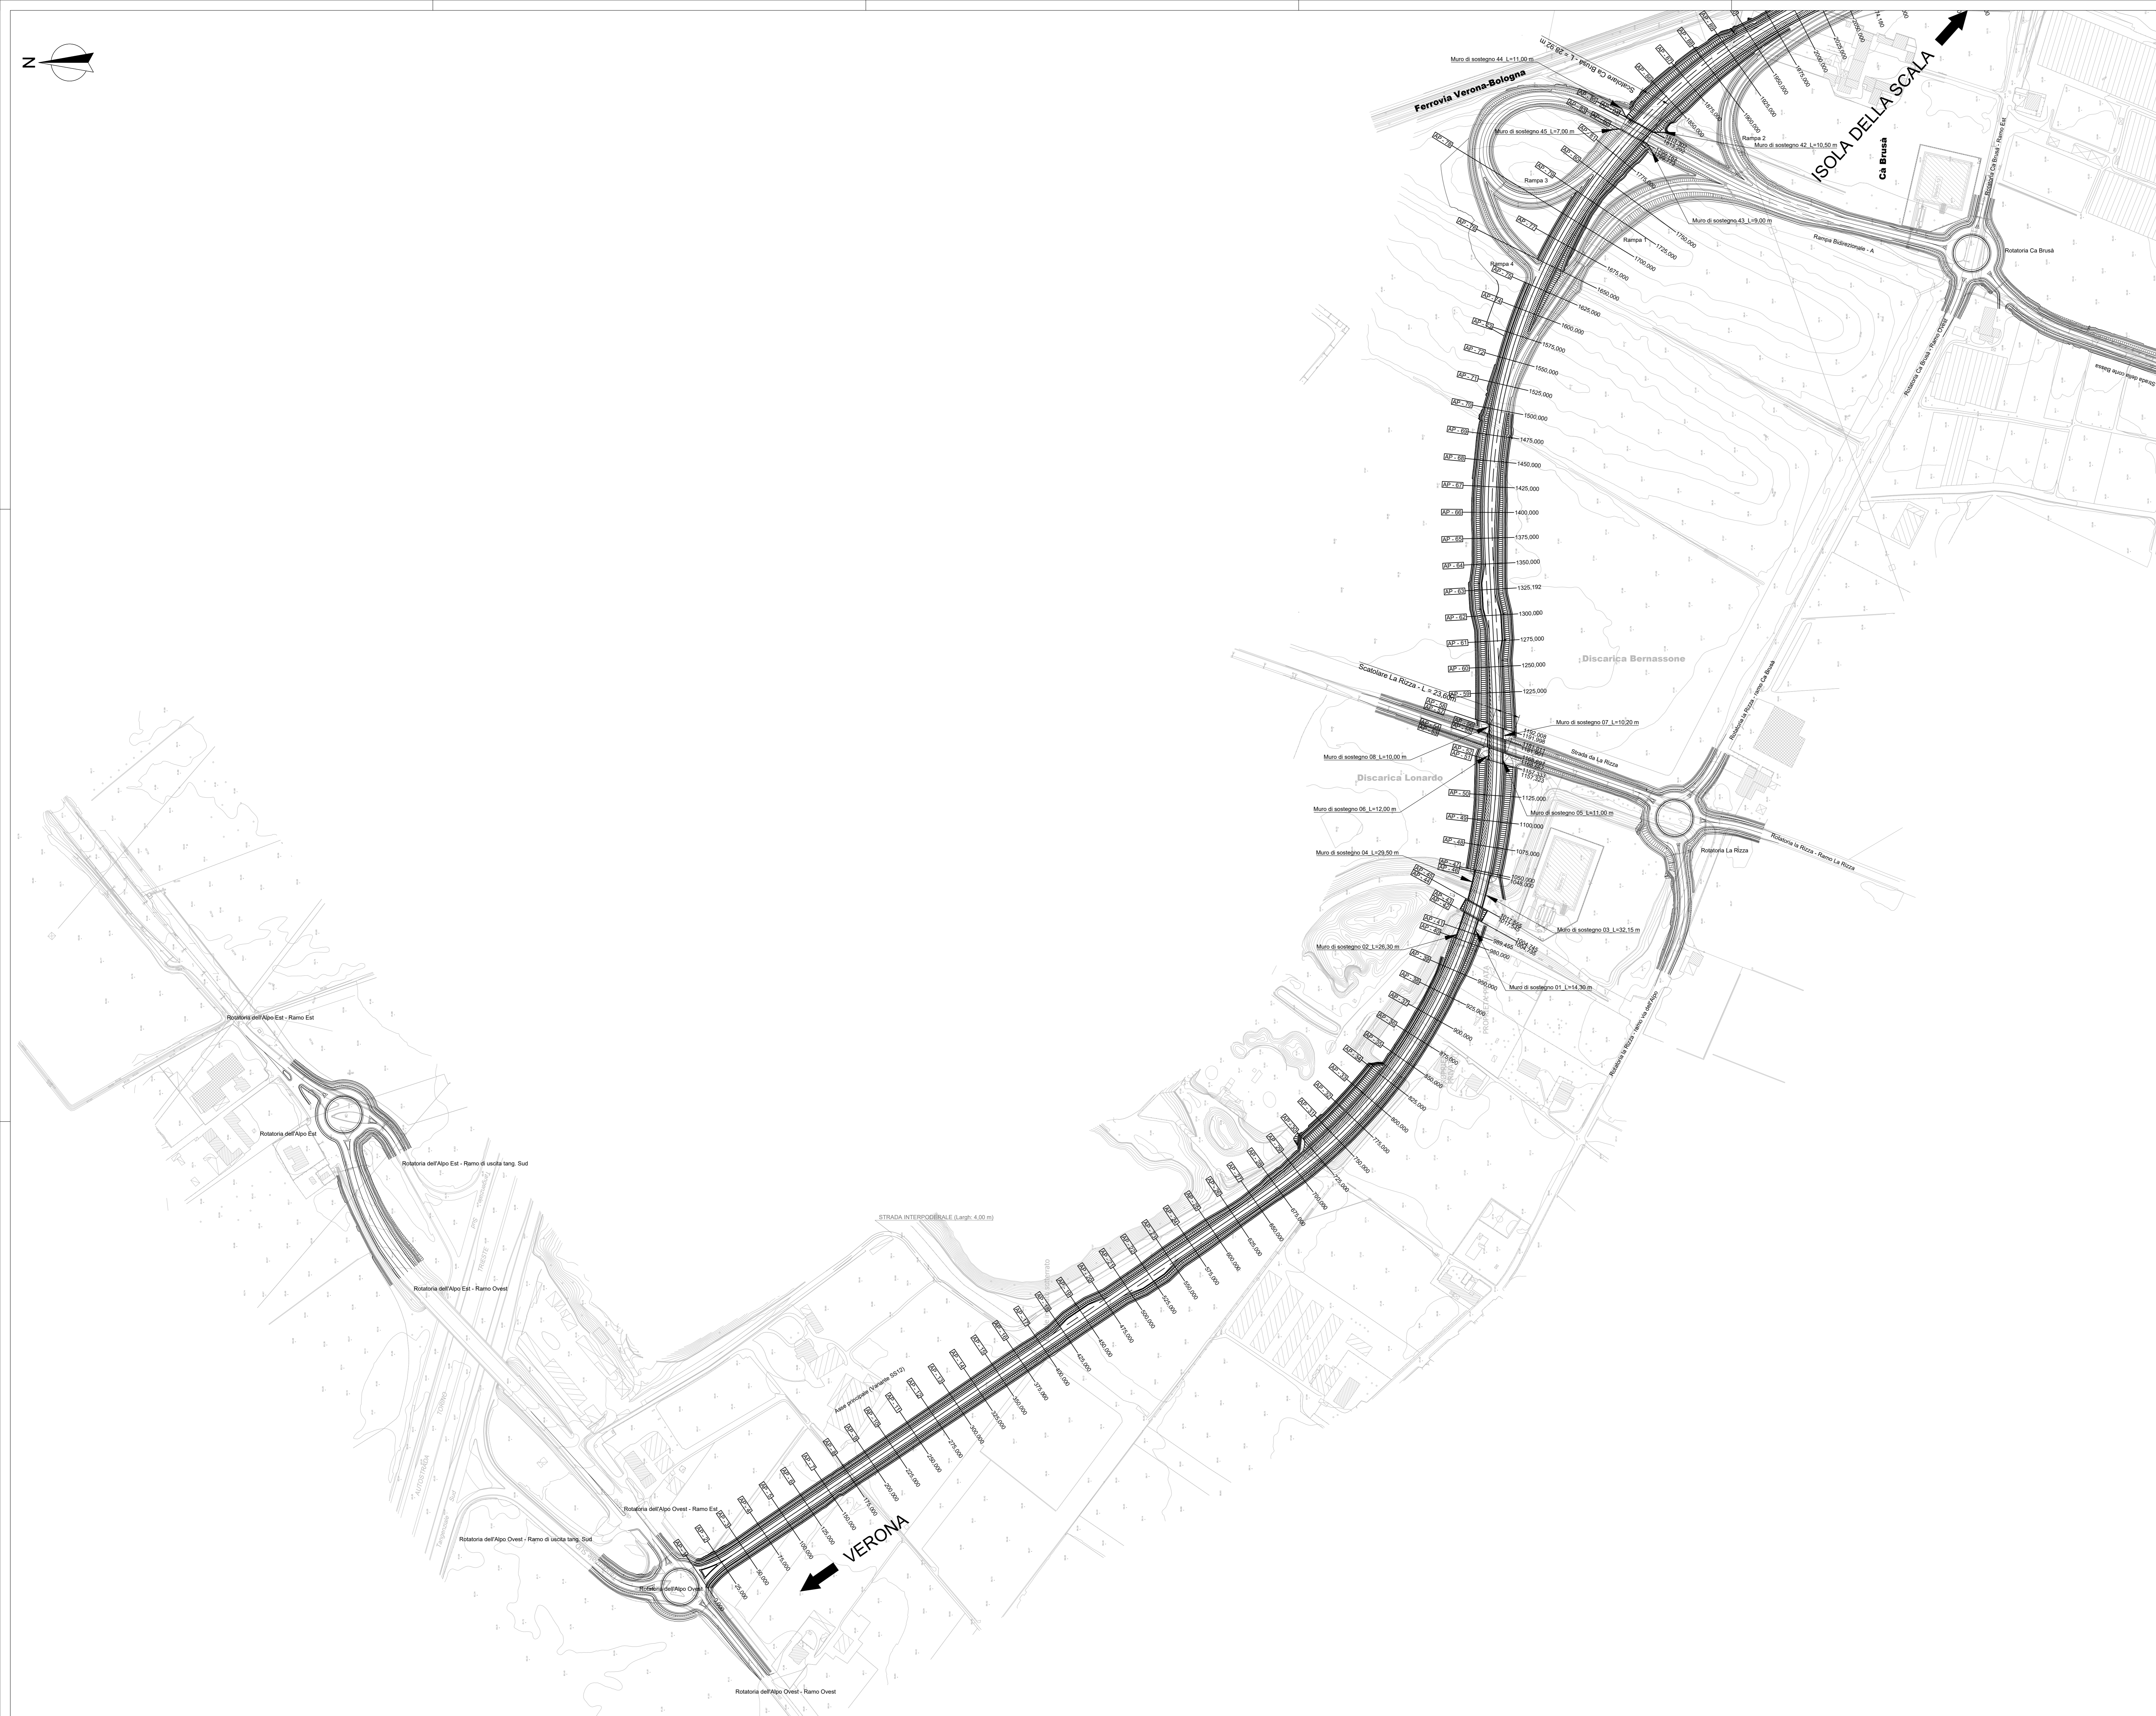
N

ISOLA DELLA SCALA

Ferrovia Verona-Bologna

Scatolare Ca Brusà - L = 28.92 m

Muro di sostegno 44_L=11,00 m

Muro di sostegno 45_L=7,00 m

Muro di sostegno 42_L=10,50 m

Muro di sostegno 43_L=9,00 m

Rampa 1

Rampa 2

Rampa 3

Rampa 4

Rampa Bidirezionale - A

Cà Brusà

Rotatoria Ca Brusà

Rotatoria Ca Brusà - Ramo Est

Rotatoria Ca Brusà - Ramo Ovest

1825,000
1800,000
1775,000
1750,000
1725,000
1700,000
1675,000
1650,000
1625,000
1600,000
1575,000
1550,000
1525,000
1500,000
1475,000
1450,000
1425,000
1400,000
1375,000
1350,000
1325,192
1300,000
1275,000
1250,000
1225,000

Discarica Bernassone

Scatolare La Rizza - L = 23.60 m

Muro di sostegno 07_L=10,20 m

Muro di sostegno 08_L=10,00 m

Strada da La Rizza

Discarica Lonardo

Muro di sostegno 06_L=12,00 m

Muro di sostegno 05_L=11,00 m

1125,000
1100,000
1075,000

Muro di sostegno 04_L=29,50 m

1050,000
1045,000

Rotatoria la Rizza - ramo Ca Brusà

Rotatoria La Rizza

Rotatoria la Rizza - Ramo La Rizza

Muro di sostegno 03_L=32,15 m

Muro di sostegno 02_L=26,30 m

Muro di sostegno 01_L=14,30 m

Rotatoria la Rizza - ramo via dell'Alpo

1000,000
975,000
950,000
925,000
900,000
875,000
850,000
825,000
800,000
775,000
750,000
725,000
700,000
675,000
650,000
625,000
600,000
575,000
550,000
525,000
500,000
475,000
450,000
425,000
400,000
375,000
350,000
325,000
300,000
275,000
250,000
225,000
200,000
175,000
150,000
125,000
100,000
75,000
50,000
25,000

STRADA INTERPODERALE (Largh. 4,00 m)

Asse principale (Variante SS12)

Rotatoria dell'Alpo Est - Ramo Est

Rotatoria dell'Alpo Est

Rotatoria dell'Alpo Est - Ramo di uscita tang. Sud

Rotatoria dell'Alpo Est - Ramo Ovest

Rotatoria dell'Alpo Ovest - Ramo Est

Rotatoria dell'Alpo Ovest - Ramo di uscita tang. Sud

Rotatoria dell'Alpo Ovest

Rotatoria dell'Alpo Ovest - Ramo Ovest

VERONA